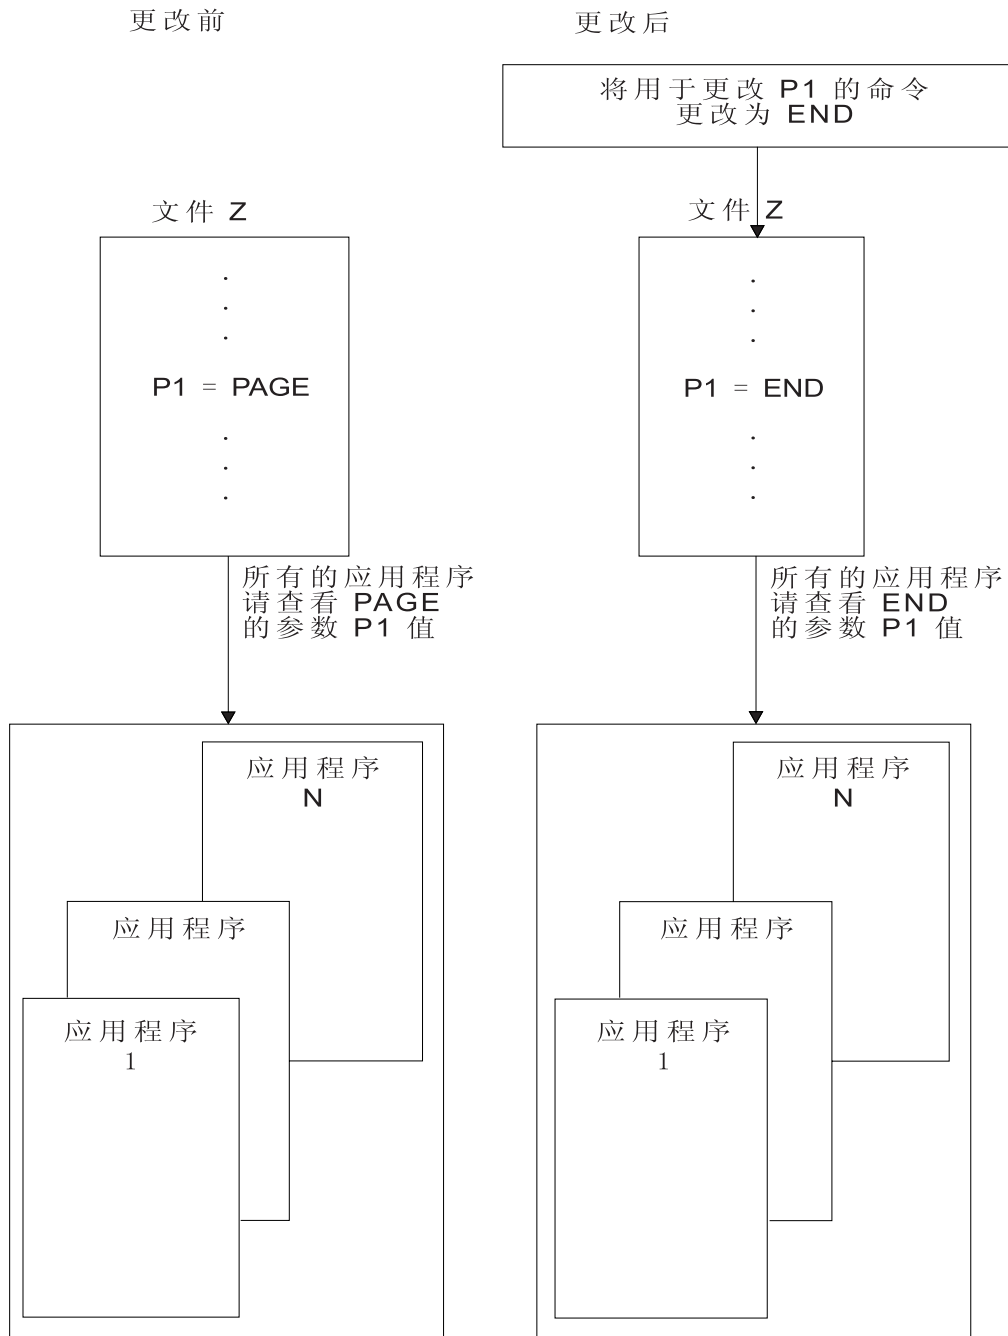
更改前

文件 Z

.
.
.
P1 = PAGE
.
.
.

所有的应用程序请查看 PAGE 的参数 P1 值

应用程序 N

应用程序

应用程序 1

更改后

将用于更改 P1 的命令更改为 END

文件 Z

.
.
.
P1 = END
.
.
.

所有的应用程序请查看 END 的参数 P1 值

应用程序 N

应用程序

应用程序 1